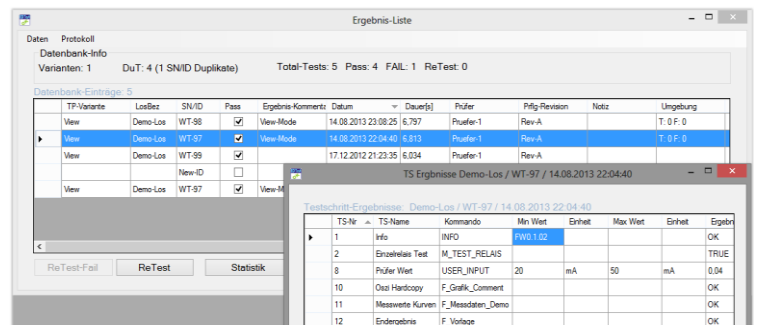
Ergebnis-Liste

Daten Protokoll

Datenbank-Info

Varianten: 1 DuT: 4 (1 SN/ID Duplikate) Total-Tests: 5 Pass: 4 FAIL: 1 ReTest: 0

Datenbank-Einträge: 5

| | TP-Variante | LosBez | SN/ID | Pass | Ergebnis-Kommentar | Datum | Dauer[s] | Prüfer | Prflg-Revision | Notiz | Umgebung |
|---|---|---|---|---|---|---|---|---|---|---|---|
| | View | Demo-Los | WT-98 | ☑ | View-Mode | 14.08.2013 23:08:25 | 6.797 | Pruefer-1 | Rev-A | | T: 0 F: 0 |
| ▸ | View | Demo-Los | WT-97 | ☑ | View-Mode | 14.08.2013 22:04:40 | 6.813 | Pruefer-1 | Rev-A | | T: 0 F: 0 |
| | View | Demo-Los | WT-99 | ☑ | | 17.12.2012 21:23:35 | 6.034 | Pruefer-1 | Rev-A | | |
| | | | New-ID | ☐ | | | | | | | |
| | View | Demo-Los | WT-97 | ☑ | View-M | | | | | | |

ReTest-Fail ReTest Statistik

TS Ergbnisse Demo-Los / WT-97 / 14.08.2013 22:04:40

Testschritt-Ergebnisse: Demo-Los / WT-97 / 14.08.2013 22:04:40

| | TS-Nr | TS-Name | Kommando | Min Wert | Einheit | Max Wert | Einheit | Ergebn |
|---|---|---|---|---|---|---|---|---|
| ▸ | 1 | Info | INFO | FW0.1.02 | | | | OK |
| | 2 | Einzelrelais Test | M_TEST_RELAIS | | | | | TRUE |
| | 8 | Prüfer Wert | USER_INPUT | 20 | mA | 50 | mA | 0,04 |
| | 10 | Oszi Hardcopy | F_Grafik_Comment | | | | | OK |
| | 11 | Messwerte Kurven | F_Messdaten_Demo | | | | | OK |
| | 12 | Endergebnis | F_Vorlage | | | | | OK |